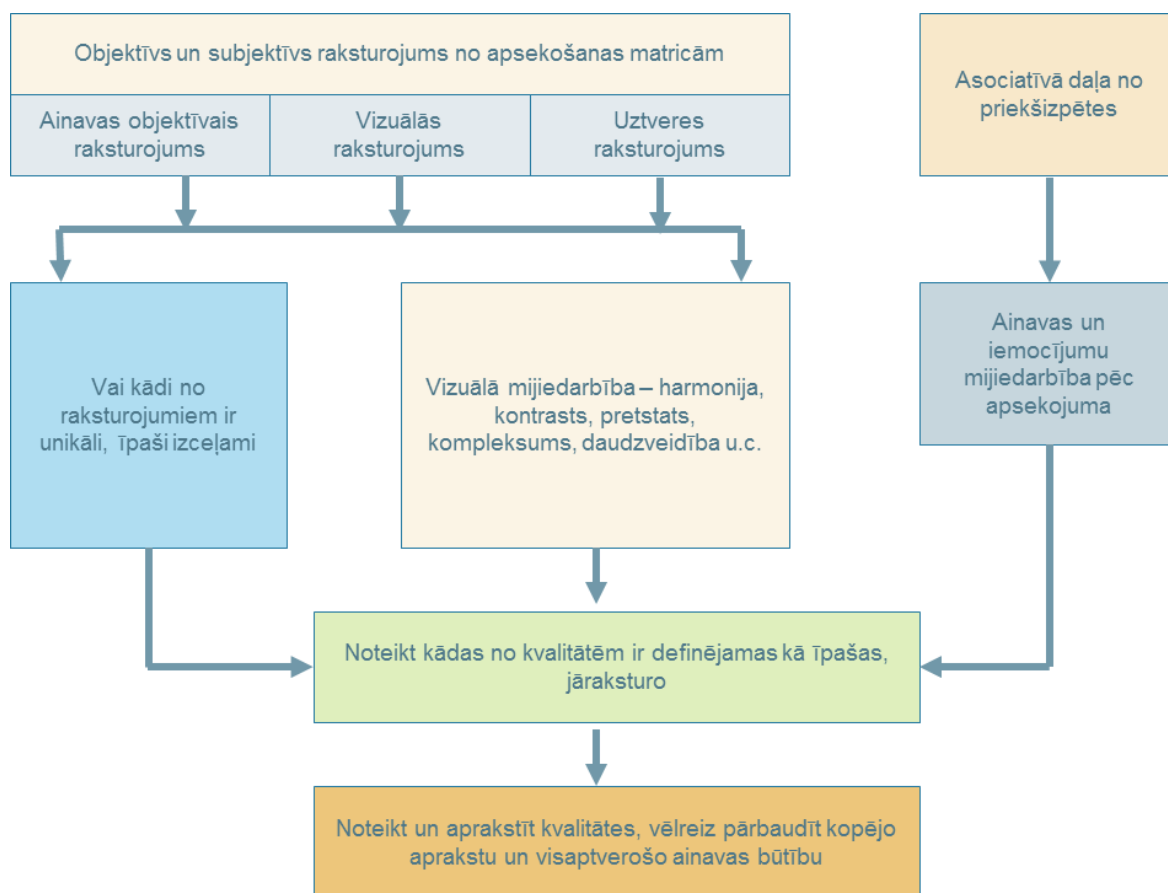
Objektīvs un subjektīvs raksturojums no apsekošanas matricām

Ainavas objektīvais raksturojums

Vizuālās raksturojums

Uztveres raksturojums

Asociatīvā daļa no priekšizpētes

Vai kādi no raksturojumiem ir unikāli, īpaši izceļami

Vizuālā mijiedarbība – harmonija, kontrasts, pretstats, kompleksums, daudzveidība u.c.

Ainavas un iemocījumu mijiedarbība pēc apsekojuma

Noteikt kādas no kvalitātēm ir definējamas kā īpašas, jāraksturo

Noteikt un aprakstīt kvalitātes, vēlreiz pārbaudīt kopējo aprakstu un visaptverošo ainavas būtību